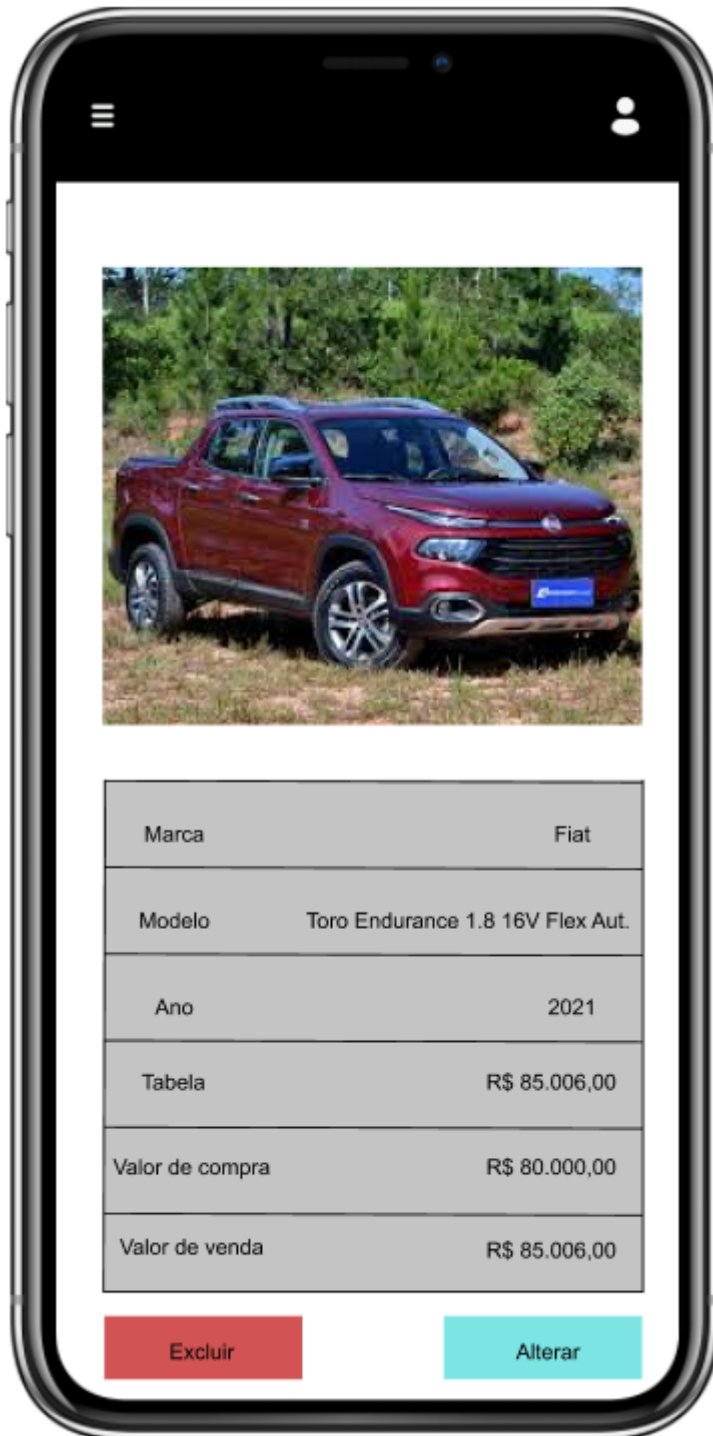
| | |
|---|---|
| Marca | Fiat |
| Modelo | Toro Endurance 1.8 16V Flex Aut. |
| Ano | 2021 |
| Tabela | R$ 85.006,00 |
| Valor de compra | R$ 80.000,00 |
| Valor de venda | R$ 85.006,00 |

Excluir

Alterar